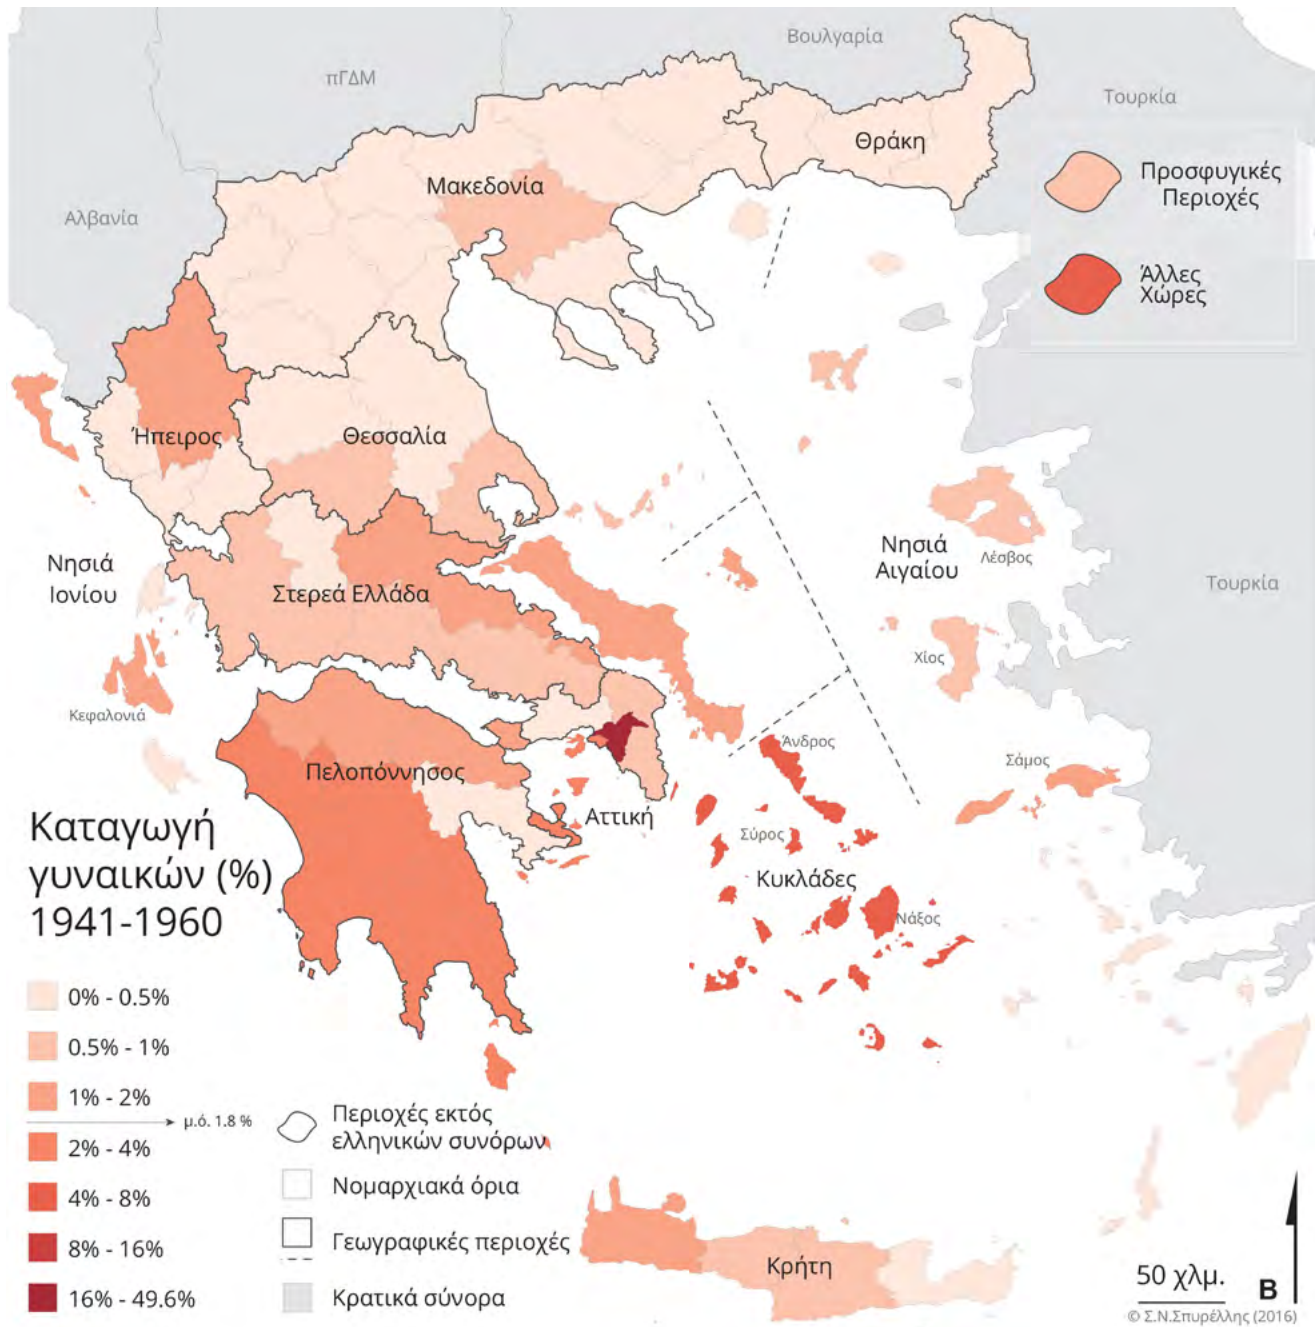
Βουλγαρία
πΓΔΜ
Τουρκία
Θράκη
Προσφυγικές Περιοχές
Μακεδονία
Αλβανία
Άλλες Χώρες
Ήπειρος
Θεσσαλία
Νησιά Ιονίου
Στερεά Ελλάδα
Νησιά Αιγαίου
Λέσβος
Τουρκία
Χίος
Κεφαλονιά
Άνδρος
Σάμος
Πελοπόννησος
Αττική
Σύρος
Καταγωγή γυναικών (%) 1941-1960
Κυκλάδες
Νάξος
0% - 0.5%
0.5% - 1%
1% - 2%
μ.ό. 1.8 %
2% - 4%
4% - 8%
8% - 16%
16% - 49.6%
Περιοχές εκτός ελληνικών συνόρων
Νομαρχιακά όρια
Γεωγραφικές περιοχές
Κρατικά σύνορα
Κρήτη
50 χλμ.
Β
© Σ.Ν.Σπυρέλλης (2016)